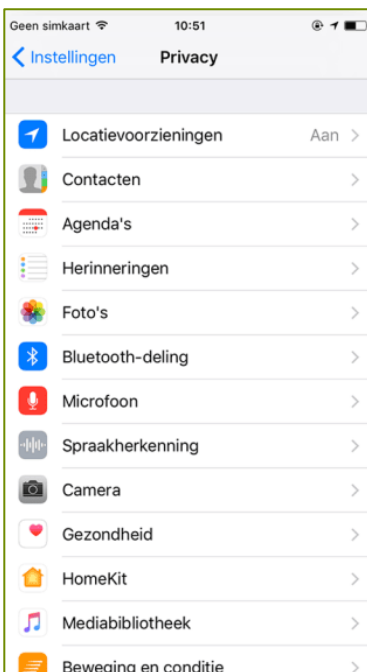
Geen simkaart 10:51

Instellingen Privacy

Locatievoorzieningen Aan >

Contacten >

Agenda's >

Herinneringen >

Foto's >

Bluetooth-deling >

Microfoon >

Spraakherkenning >

Camera >

Gezondheid >

HomeKit >

Mediabibliotheek >

Beweging en conditie >